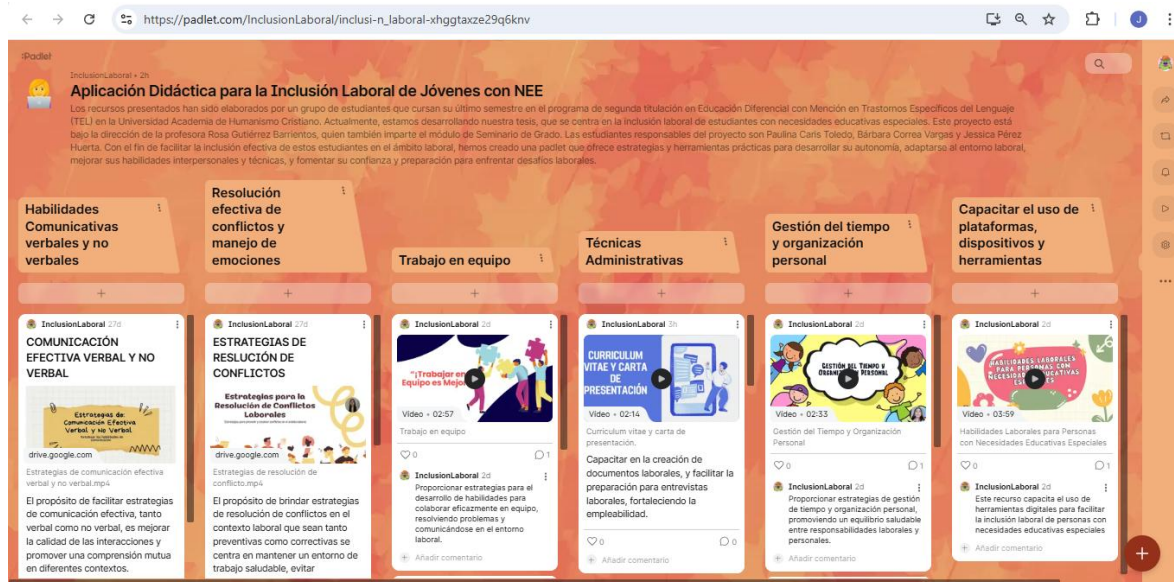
https://padlet.com/InclusionLaboral/inclusi-n_laboral-xhggtaxze29q6knv

Padlet

InclusionLaboral • 2h

Aplicación Didáctica para la Inclusión Laboral de Jóvenes con NEE

Los recursos presentados han sido elaborados por un grupo de estudiantes que cursan su último semestre en el programa de segunda titulación en Educación Diferencial con Mención en Trastornos Específicos del Lenguaje (TEL) en la Universidad Academia de Humanismo Cristiano. Actualmente, estamos desarrollando nuestra tesis, que se centra en la inclusión laboral de estudiantes con necesidades educativas especiales. Este proyecto está bajo la dirección de la profesora Rosa Gutiérrez Barrientos, quien también imparte el módulo de Seminario de Grado. Las estudiantes responsables del proyecto son Paulina Caris Toledo, Bárbara Correa Vargas y Jessica Pérez Huerta. Con el fin de facilitar la inclusión efectiva de estos estudiantes en el ámbito laboral, hemos creado una padlet que ofrece estrategias y herramientas prácticas para desarrollar su autonomía, adaptarse al entorno laboral, mejorar sus habilidades interpersonales y técnicas, y fomentar su confianza y preparación para enfrentar desafíos laborales.

Habilidades Comunicativas verbales y no verbales

+

InclusionLaboral 27d

COMUNICACIÓN EFECTIVA VERBAL Y NO VERBAL

Estrategias de: Comunicación Efectiva Verbal y no Verbal

drive.google.com

Estrategias de comunicación efectiva verbal y no verbal.mp4

El propósito de facilitar estrategias de comunicación efectiva, tanto verbal como no verbal, es mejorar la calidad de las interacciones y promover una comprensión mutua en diferentes contextos.

Resolución efectiva de conflictos y manejo de emociones

+

InclusionLaboral 27d

ESTRATEGIAS DE RESLUCIÓN DE CONFLICTOS

Estrategias para la Resolución de Conflictos Laborales

drive.google.com

Estrategias de resolución de conflicto.mp4

El propósito de brindar estrategias de resolución de conflictos en el contexto laboral que sean tanto preventivas como correctivas se centra en mantener un entorno de trabajo saludable, evitar

Trabajo en equipo

+

InclusionLaboral 2d

¡Trabajar en Equipo es Mejor

Video • 02:57

Trabajo en equipo

0 1

InclusionLaboral 2d

Proporcionar estrategias para el desarrollo de habilidades para colaborar eficazmente en equipo, resolviendo problemas y comunicándose en el entorno laboral.

Añadir comentario

Técnicas Administrativas

+

InclusionLaboral 3h

CURRICULUM VITAE Y CARTA DE PRESENTACIÓN

Video • 02:14

Curriculum vitae y carta de presentación.

Capacitar en la creación de documentos laborales, y facilitar la preparación para entrevistas laborales, fortaleciendo la empleabilidad.

0 0

Añadir comentario

Gestión del tiempo y organización personal

+

InclusionLaboral 2d

Gestión del Tiempo y Organización Personal

Video • 02:33

Gestión del Tiempo y Organización Personal

0 1

InclusionLaboral 2d

Proporcionar estrategias de gestión de tiempo y organización personal, promoviendo un equilibrio saludable entre responsabilidades laborales y personales.

Añadir comentario

Capacitar el uso de plataformas, dispositivos y herramientas

+

InclusionLaboral 2d

Habilidades Laborales para Personas con Necesidades Educativas Especiales

Video • 03:59

Habilidades Laborales para Personas con Necesidades Educativas Especiales

0 1

InclusionLaboral 2d

Este recurso capacita el uso de herramientas digitales para facilitar la inclusión laboral de personas con necesidades educativas especiales

Añadir comentario